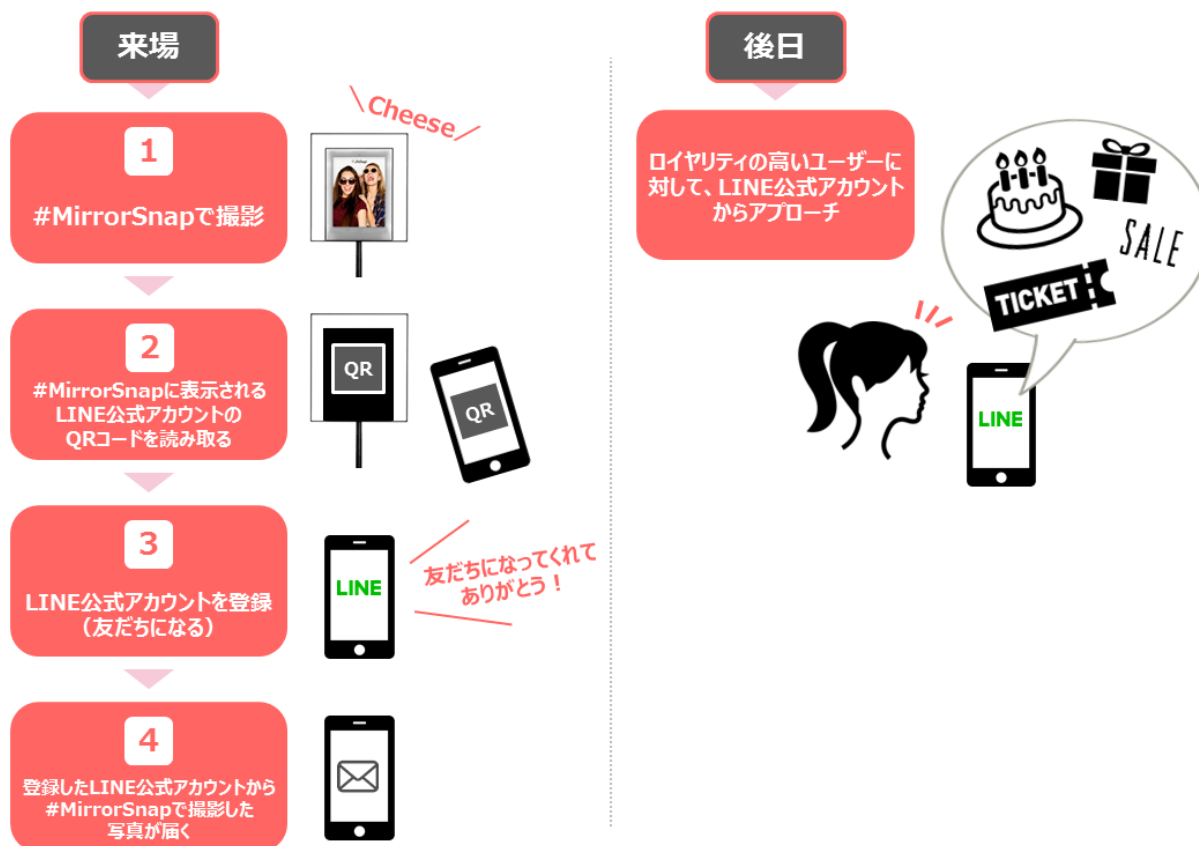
来場

1
#MirrorSnapで撮影

Cheese

2
#MirrorSnapに表示される LINE公式アカウントの QRコードを読み取る

QR

QR

3
LINE公式アカウントを登録 （友だちになる）

LINE

友だちになってくれて ありがとう！

4
登録したLINE公式アカウントから #MirrorSnapで撮影した 写真が届く

後日

ロイヤリティの高いユーザーに 対して、LINE公式アカウント からアプローチ

SALE

TICKET

LINE